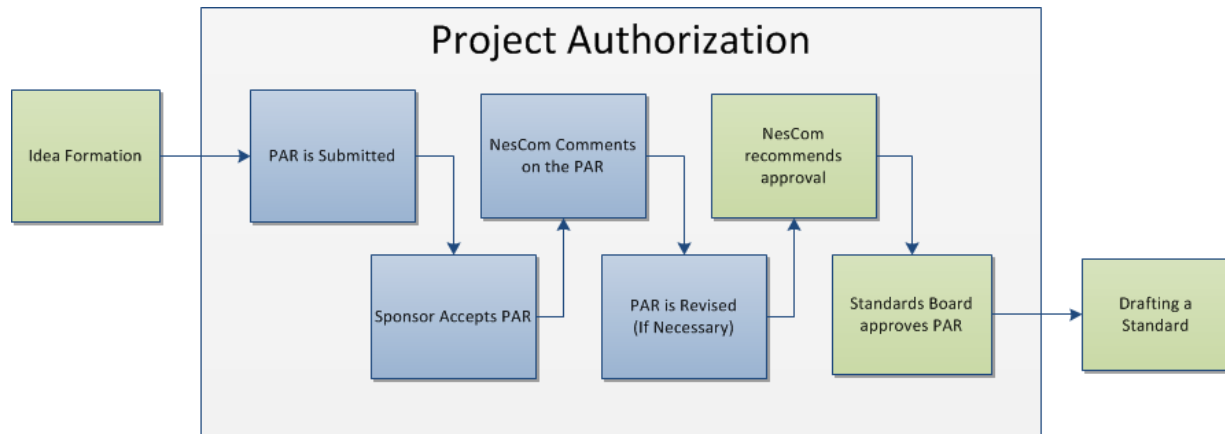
Project Authorization

Idea Formation

PAR is Submitted

Sponsor Accepts PAR

NesCom Comments on the PAR

PAR is Revised (If Necessary)

NesCom recommends approval

Standards Board approves PAR

Drafting a Standard